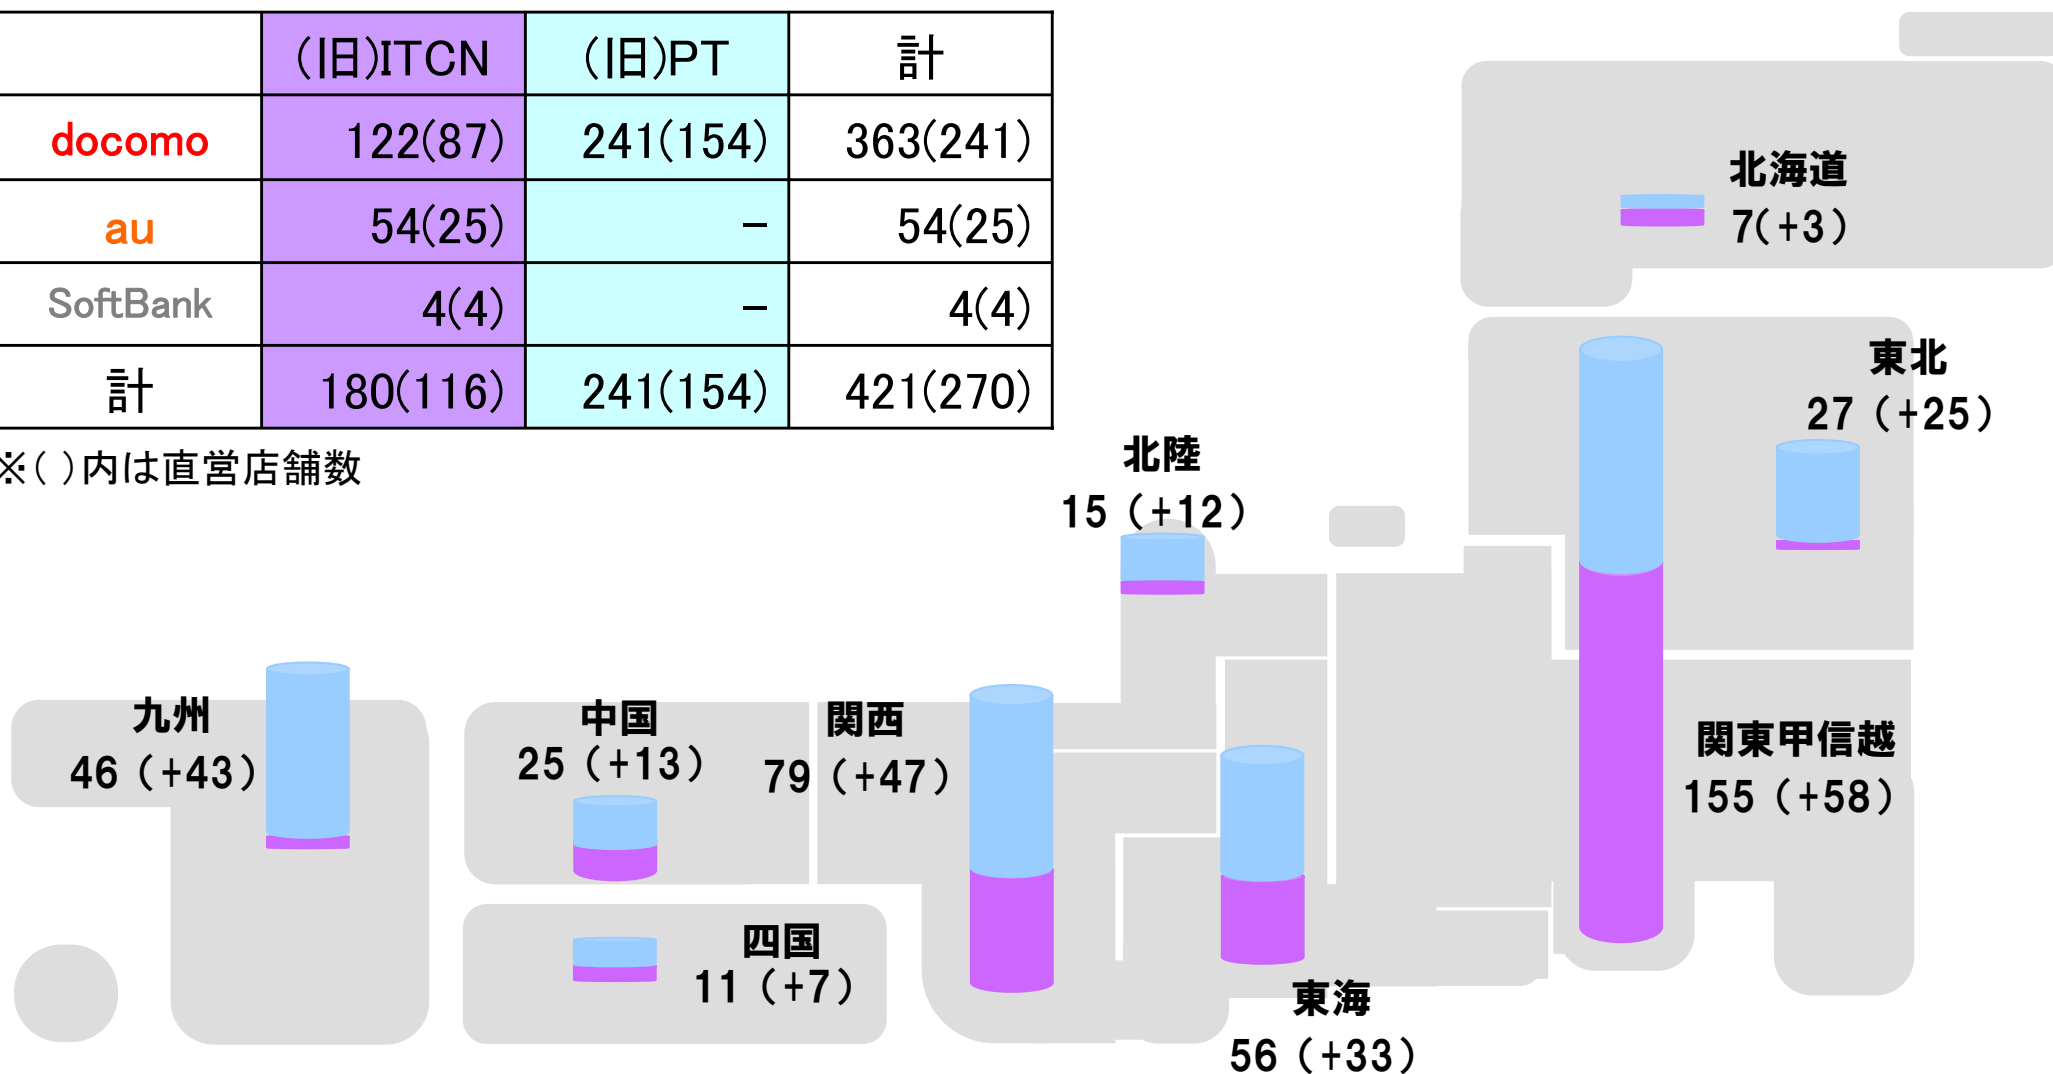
| | (旧)ITCN | (旧)PT | 計 |
|---|---|---|---|
| docomo | 122(87) | 241(154) | 363(241) |
| au | 54(25) | － | 54(25) |
| SoftBank | 4(4) | － | 4(4) |
| 計 | 180(116) | 241(154) | 421(270) |

※( )内は直営店舗数

北海道
7(+3)

東北
27（+25）

北陸
15（+12）

九州
46（+43）

中国
25（+13）

関西
79（+47）

関東甲信越
155（+58）

四国
11（+7）

東海
56（+33）